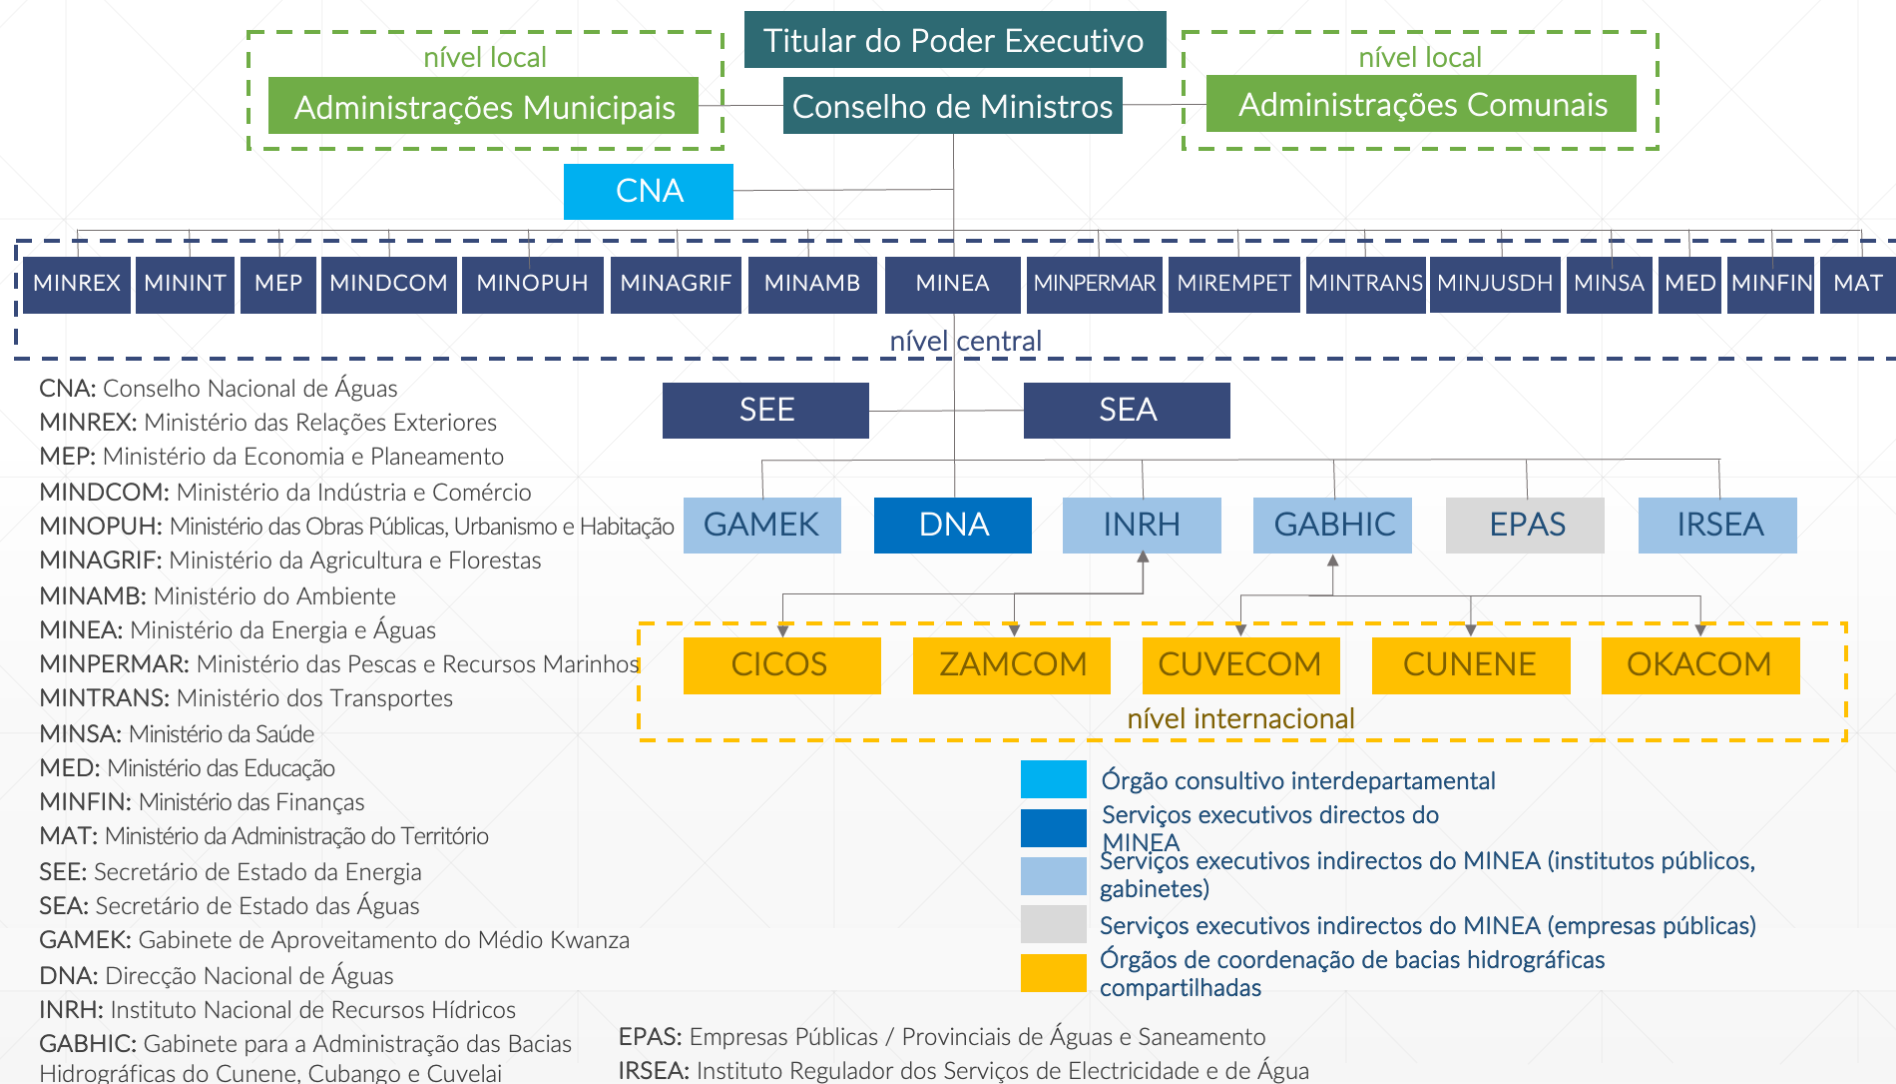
Titular do Poder Executivo

nível local

Administrações Municipais

Conselho de Ministros

nível local

Administrações Comunais

CNA

MINREX MININT MEP MINDCOM MINOPUH MINAGRIF MINAMB MINEA MINPERMAR MIREMPET MINTRANS MINJUSDH MINSA MED MINFIN MAT

nível central

SEE SEA

GAMEK DNA INRH GABHIC EPAS IRSEA

CICOS ZAMCOM CUVECOM CUNENE OKACOM

nível internacional

CNA: Conselho Nacional de Águas
MINREX: Ministério das Relações Exteriores
MEP: Ministério da Economia e Planeamento
MINDCOM: Ministério da Indústria e Comércio
MINOPUH: Ministério das Obras Públicas, Urbanismo e Habitação
MINAGRIF: Ministério da Agricultura e Florestas
MINAMB: Ministério do Ambiente
MINEA: Ministério da Energia e Águas
MINPERMAR: Ministério das Pescas e Recursos Marinhos
MINTRANS: Ministério dos Transportes
MINSA: Ministério da Saúde
MED: Ministério das Educação
MINFIN: Ministério das Finanças
MAT: Ministério da Administração do Território
SEE: Secretário de Estado da Energia
SEA: Secretário de Estado das Águas
GAMEK: Gabinete de Aproveitamento do Médio Kwanza
DNA: Direcção Nacional de Águas
INRH: Instituto Nacional de Recursos Hídricos
GABHIC: Gabinete para a Administração das Bacias Hidrográficas do Cunene, Cubango e Cuvelai

Órgão consultivo interdepartamental
Serviços executivos directos do MINEA
Serviços executivos indirectos do MINEA (institutos públicos, gabinetes)
Serviços executivos indirectos do MINEA (empresas públicas)
Órgãos de coordenação de bacias hidrográficas compartilhadas

EPAS: Empresas Públicas / Provinciais de Águas e Saneamento
IRSEA: Instituto Regulador dos Serviços de Electricidade e de Água